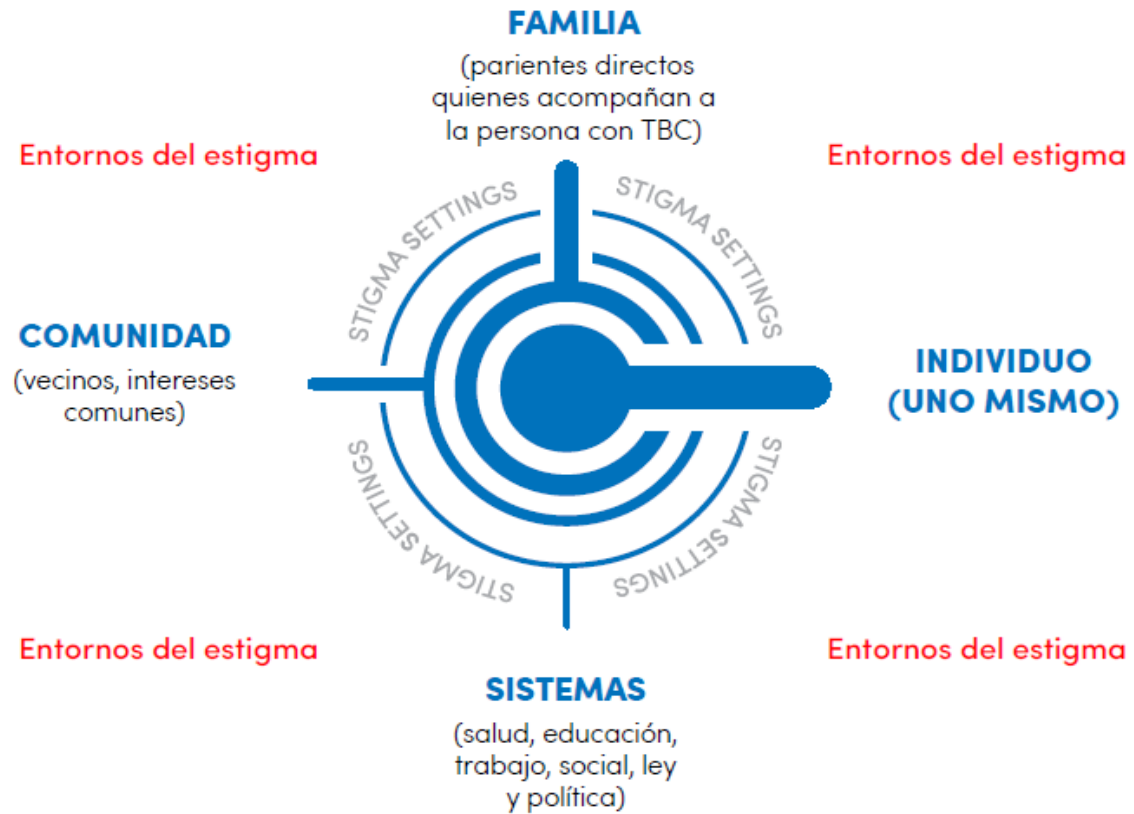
FAMILIA
(parientes directos quienes acompañan a la persona con TBC)

Entornos del estigma

Entornos del estigma

STIGMA SETTINGS

STIGMA SETTINGS

COMUNIDAD
(vecinos, intereses comunes)

INDIVIDUO (UNO MISMO)

STIGMA SETTINGS

STIGMA SETTINGS

Entornos del estigma

Entornos del estigma

SISTEMAS
(salud, educación, trabajo, social, ley y política)